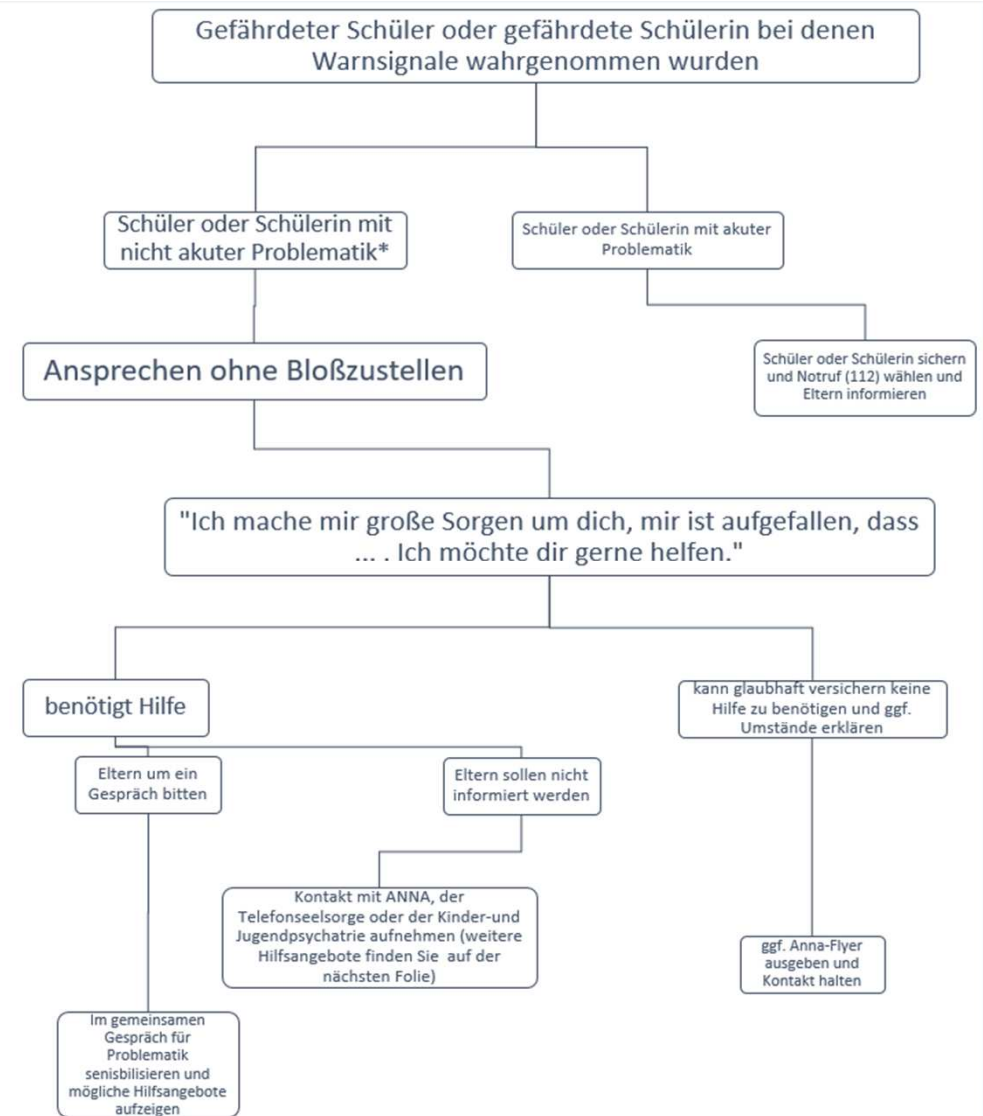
Gefährdeter Schüler oder gefährdete Schülerin bei denen Warnsignale wahrgenommen wurden

Schüler oder Schülerin mit nicht akuter Problematik*

Schüler oder Schülerin mit akuter Problematik

Schüler oder Schülerin sichern und Notruf (112) wählen und Eltern informieren

Ansprechen ohne Bloßzustellen

"Ich mache mir große Sorgen um dich, mir ist aufgefallen, dass ... . Ich möchte dir gerne helfen."

benötigt Hilfe

kann glaubhaft versichern keine Hilfe zu benötigen und ggf. Umstände erklären

Eltern um ein Gespräch bitten

Eltern sollen nicht informiert werden

Kontakt mit ANNA, der Telefonseelsorge oder der Kinder-und Jugendpsychatrie aufnehmen (weitere Hilfsangebote finden Sie auf der nächsten Folie)

ggf. Anna-Flyer ausgeben und Kontakt halten

Im gemeinsamen Gespräch für Problematik senisbilisieren und mögliche Hilfsangebote aufzeigen